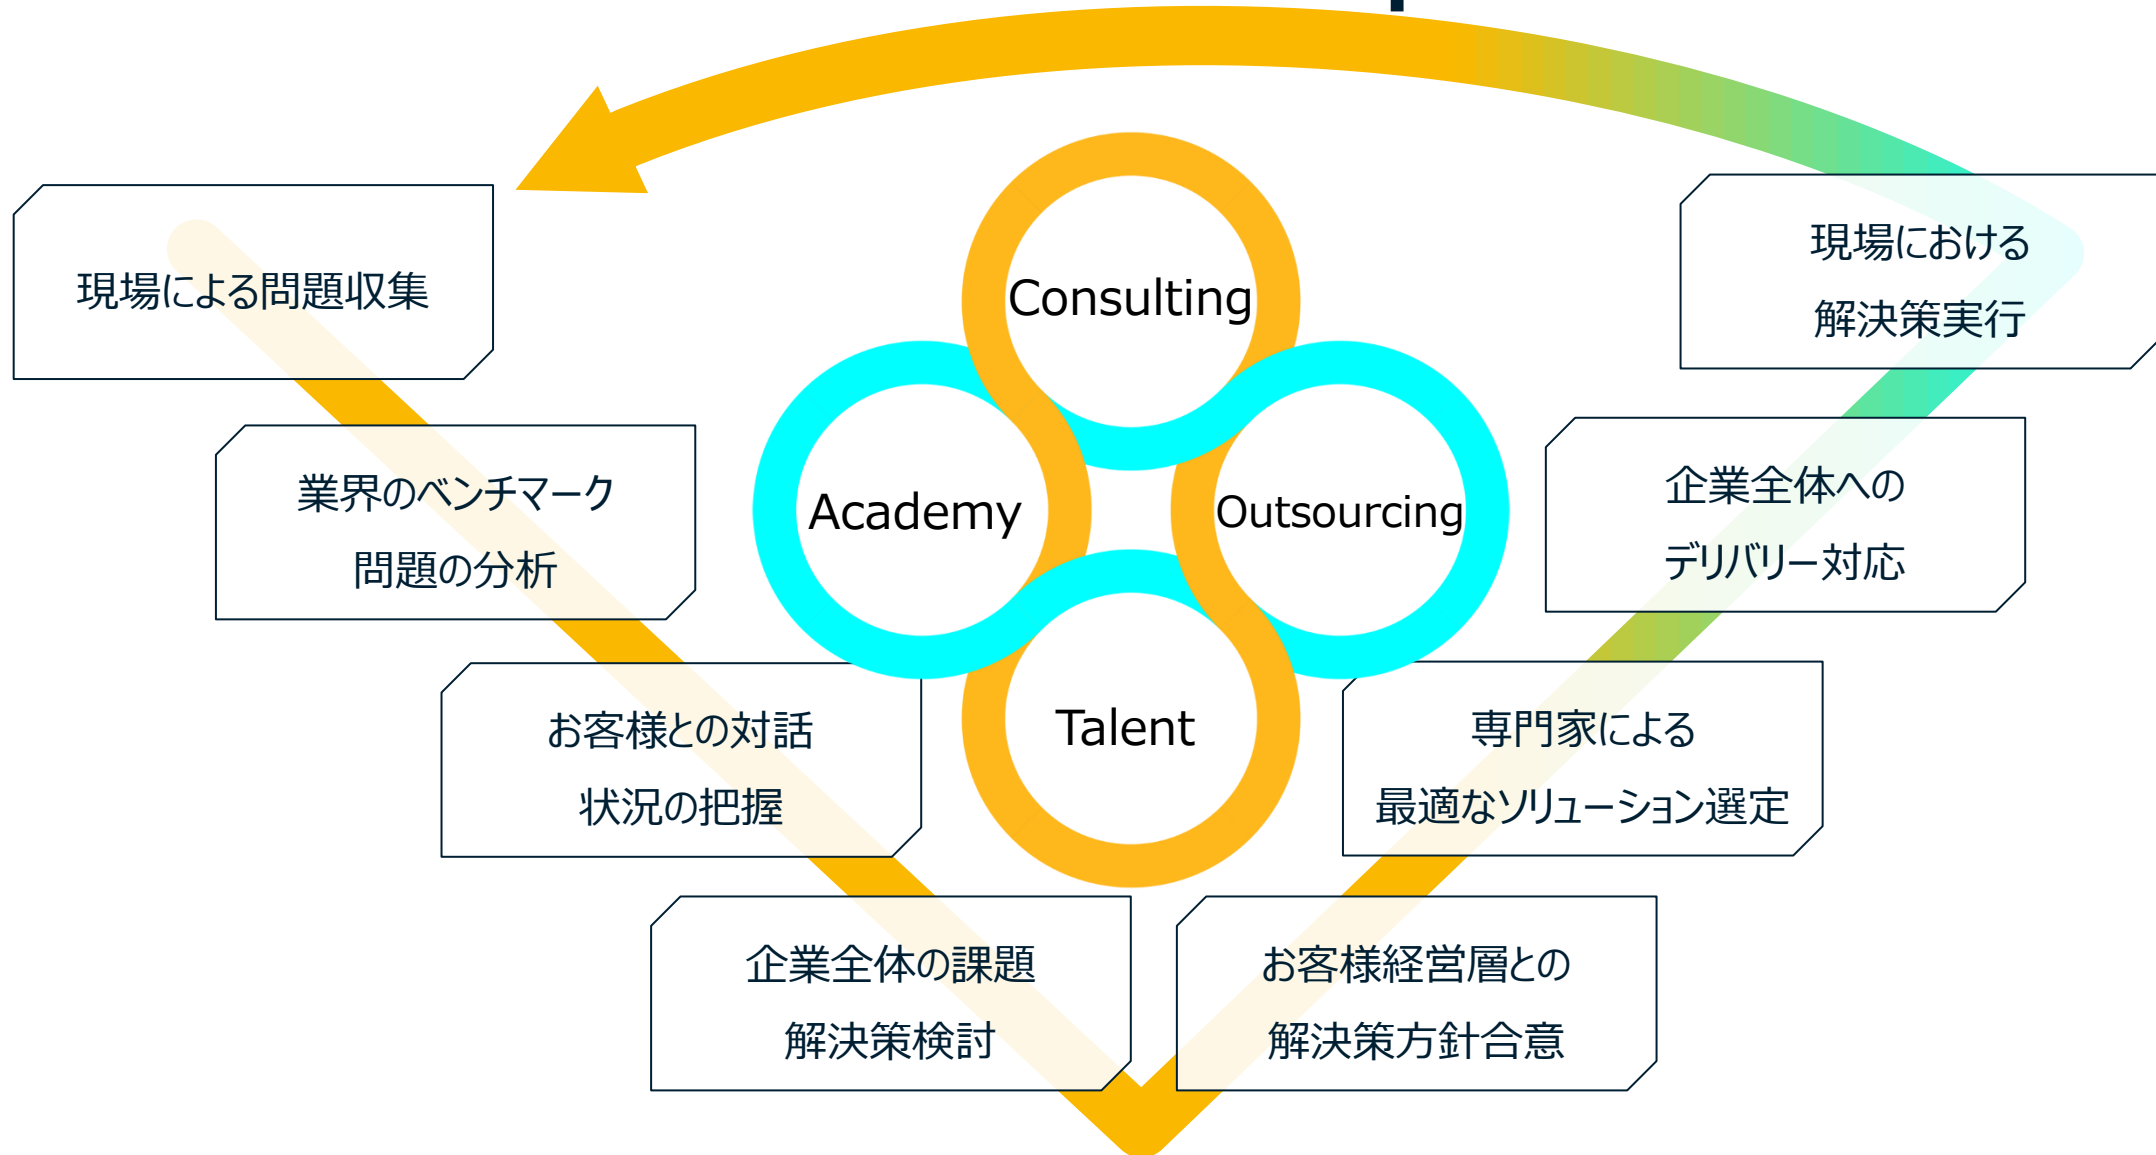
現場による問題収集

業界のベンチマーク
問題の分析

お客様との対話
状況の把握

企業全体の課題
解決策検討

お客様経営層との
解決策方針合意

専門家による
最適なソリューション選定

企業全体への
デリバリー対応

現場における
解決策実行

Consulting

Academy

Outsourcing

Talent